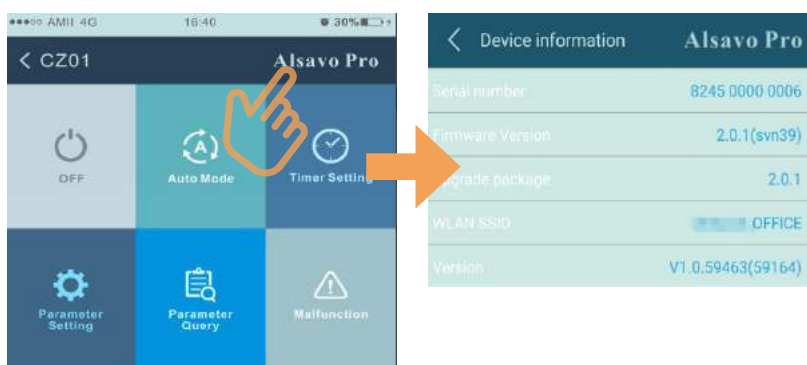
●●●○○ AMII 4G 16:40 30%

< CZ01 Alsavo Pro

OFF

Auto Mode

Timer Setting

Parameter Setting

Parameter Query

Malfunction

< Device information Alsavo Pro

| | |
|---|---|
| Serial number | 8245 0000 0006 |
| Firmware Version | 2.0.1(svn39) |
| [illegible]pgrade package | 2.0.1 |
| WLAN SSID | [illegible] OFFICE |
| Version | V1.0.59463(59164) |